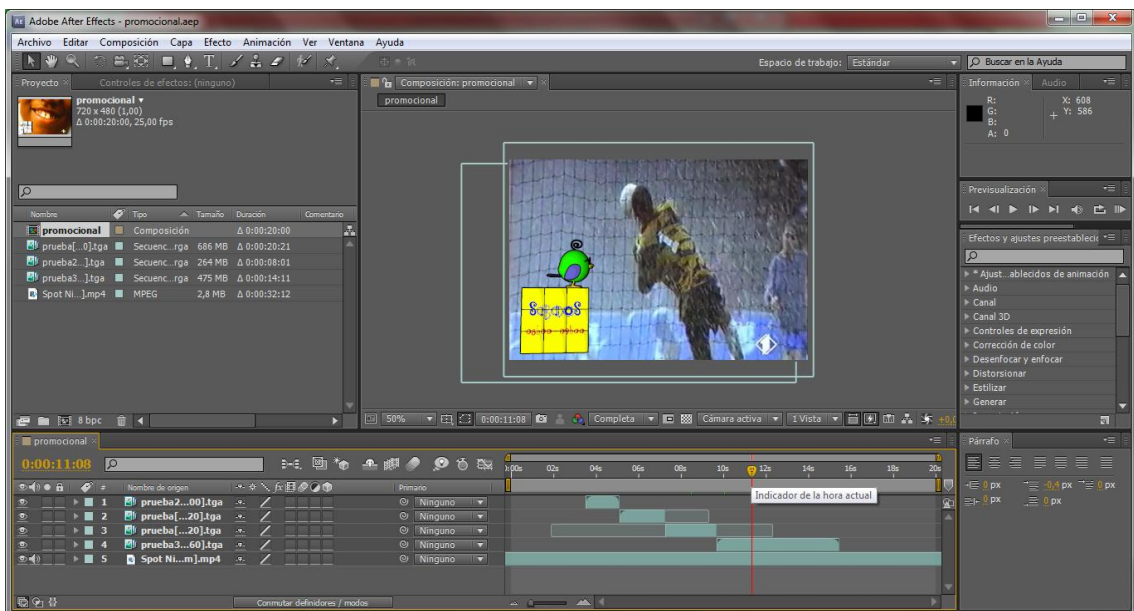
Adobe After Effects - promocional.aep

Archivo Editar Composición Capa Efecto Animación Ver Ventana Ayuda

Espacio de trabajo: Estándar

Buscar en la Ayuda

Proyecto × Controles de efectos: (ninguno)

promocional ▾
720 x 480 (1,00)
Δ 0:00:20:00, 25,00 fps

| Nombre | Tipo | Tamaño | Duración | Comentario |
|---|---|---|---|---|
| promocional | Composición | | Δ 0:00:20:00 | |
| prueba[...0].tga | Secuenc...rga | 686 MB | Δ 0:00:20:21 | |
| prueba2...].tga | Secuenc...rga | 264 MB | Δ 0:00:08:01 | |
| prueba3...].tga | Secuenc...rga | 475 MB | Δ 0:00:14:11 | |
| Spot Ni...].mp4 | MPEG | 2,8 MB | Δ 0:00:32:12 | |

8 bpc

Composición: promocional ▾ ×

promocional

50% 0:00:11:08 Completa Cámara activa 1 Vista +0,0

Información × Audio

R:
G:
B:
A: 0

X: 608
Y: 586

Previsualización ×

Efectos y ajustes preestablecid

* Ajust...ablecidos de animación
Audio
Canal
Canal 3D
Controles de expresión
Corrección de color
Desenfocar y enfocar
Distorsionar
Estilizar
Generar

promocional ×

0:00:11:08

| # | Nombre de origen | Primario |
|---|---|---|
| 1 | prueba2...00].tga | Ninguno |
| 2 | prueba[...20].tga | Ninguno |
| 3 | prueba[...20].tga | Ninguno |
| 4 | prueba3...60].tga | Ninguno |
| 5 | Spot Ni...m].mp4 | Ninguno |

0:00s 02s 04s 06s 08s 10s 12s 14s 16s 18s 20s

Indicador de la hora actual

Conmutar definidores / modos

Párrafo ×

0 px -0,4 px 0 px
0 px 0 px